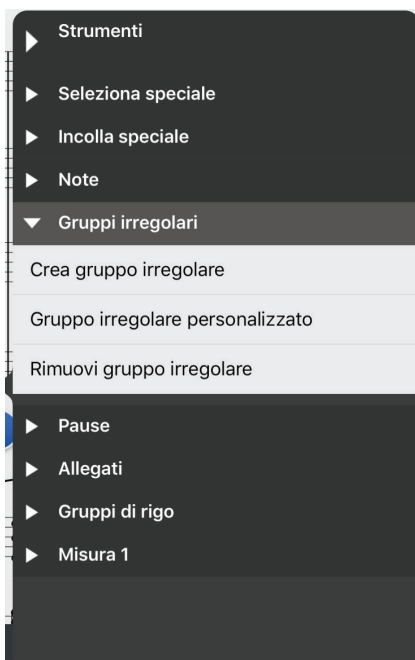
Strumenti

Seleziona speciale

Incolla speciale

Note

Gruppi irregolari

Crea gruppo irregolare

Gruppo irregolare personalizzato

Rimuovi gruppo irregolare

Pause

Allegati

Gruppi di rigo

Misura 1